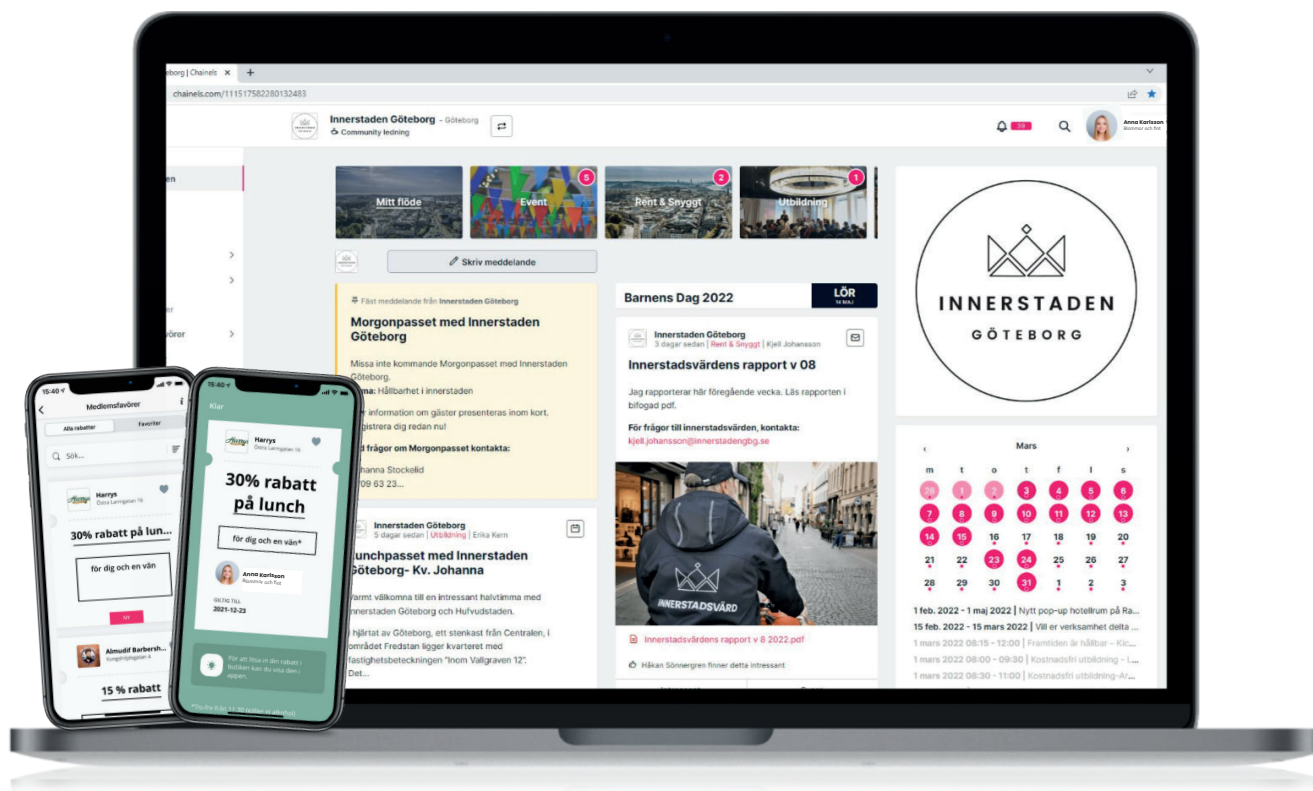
eborg | Chainels ×
chainels.com/111517582280132483

Innerstaden Göteborg - Göteborg
Community ledning

39
Anna Karlsson
Blommor och frid

en

ver
vörer

Mitt flöde
Event 5
Rent & Snyggt 2
Utbildning 1

Skriv meddelande

Fäst meddelande från Innerstaden Göteborg
Morgonpasset med Innerstaden Göteborg
Missa inte kommande Morgonpasset med Innerstaden Göteborg.
ma: Hållbarhet i innerstaden
r information om gäster presenteras inom kort. gistrera dig redan nu!
d frågor om Morgonpasset kontakta:
hanna Stockelid
09 63 23...

Innerstaden Göteborg
5 dagar sedan | Utbildning | Erika Kern
unchpasset med Innerstaden Göteborg- Kv. Johanna
armt välkomna till en intressant halvtimma med nnerstaden Göteborg och Hufvudstaden.
hjärtat av Göteborg, ett stenkast från Centralen, i mrådet Fredstan ligger kvarteret med fastighetsbeteckningen "Inom Vallgraven 12".
Det...

Barnens Dag 2022
LÖR

Innerstaden Göteborg
3 dagar sedan | Rent & Snyggt | Kjell Johansson
Innerstadsvärdens rapport v 08
Jag rapporterar här föregående vecka. Läs rapporten i bifogad pdf.
För frågor till innerstadsvärden, kontakta:
kjell.johansson@innerstadengbg.se

INNERSTADSVÄRD

Innerstadsvärdens rapport v 8 2022.pdf
Håkan Sönnergren finner detta intressant

INNERSTADEN
GÖTEBORG

Mars
| m | t | o | t | f | l | s |
|---|---|---|---|---|---|---|
| 28 | 1 | 2 | 3 | 4 | 5 | 6 |
| 7 | 8 | 9 | 10 | 11 | 12 | 13 |
| 14 | 15 | 16 | 17 | 18 | 19 | 20 |
| 21 | 22 | 23 | 24 | 25 | 26 | 27 |
| 28 | 29 | 30 | 31 | 1 | 2 | 3 |

1 feb. 2022 - 1 maj 2022 | Nytt pop-up hotellrum på Ra...
15 feb. 2022 - 15 mars 2022 | Vill er verksamhet delta ...
1 mars 2022 08:15 - 12:00 | Framtiden är hållbar - Kic...
1 mars 2022 08:00 - 09:30 | Kostnadsfri utbildning - I...
1 mars 2022 08:30 - 11:00 | Kostnadsfri utbildning-A...

15:40
Medlemsfavörer
Alla rabatter
Favoriter
Sök...
Harrys
Östra Larmgatan 16
30% rabatt på lun...
för dig och en vän
Almundi Barbersh...
Kungstorgsgatan 6
15 % rabatt

15:40
Klar
Harrys
Östra Larmgatan 16
30% rabatt på lunch
för dig och en vän*
Anna Karlsson
Blommor och frid
GILTIG TILL
2021-12-23
För att lösa in din rabatt i butiken kan du visa den i appen.